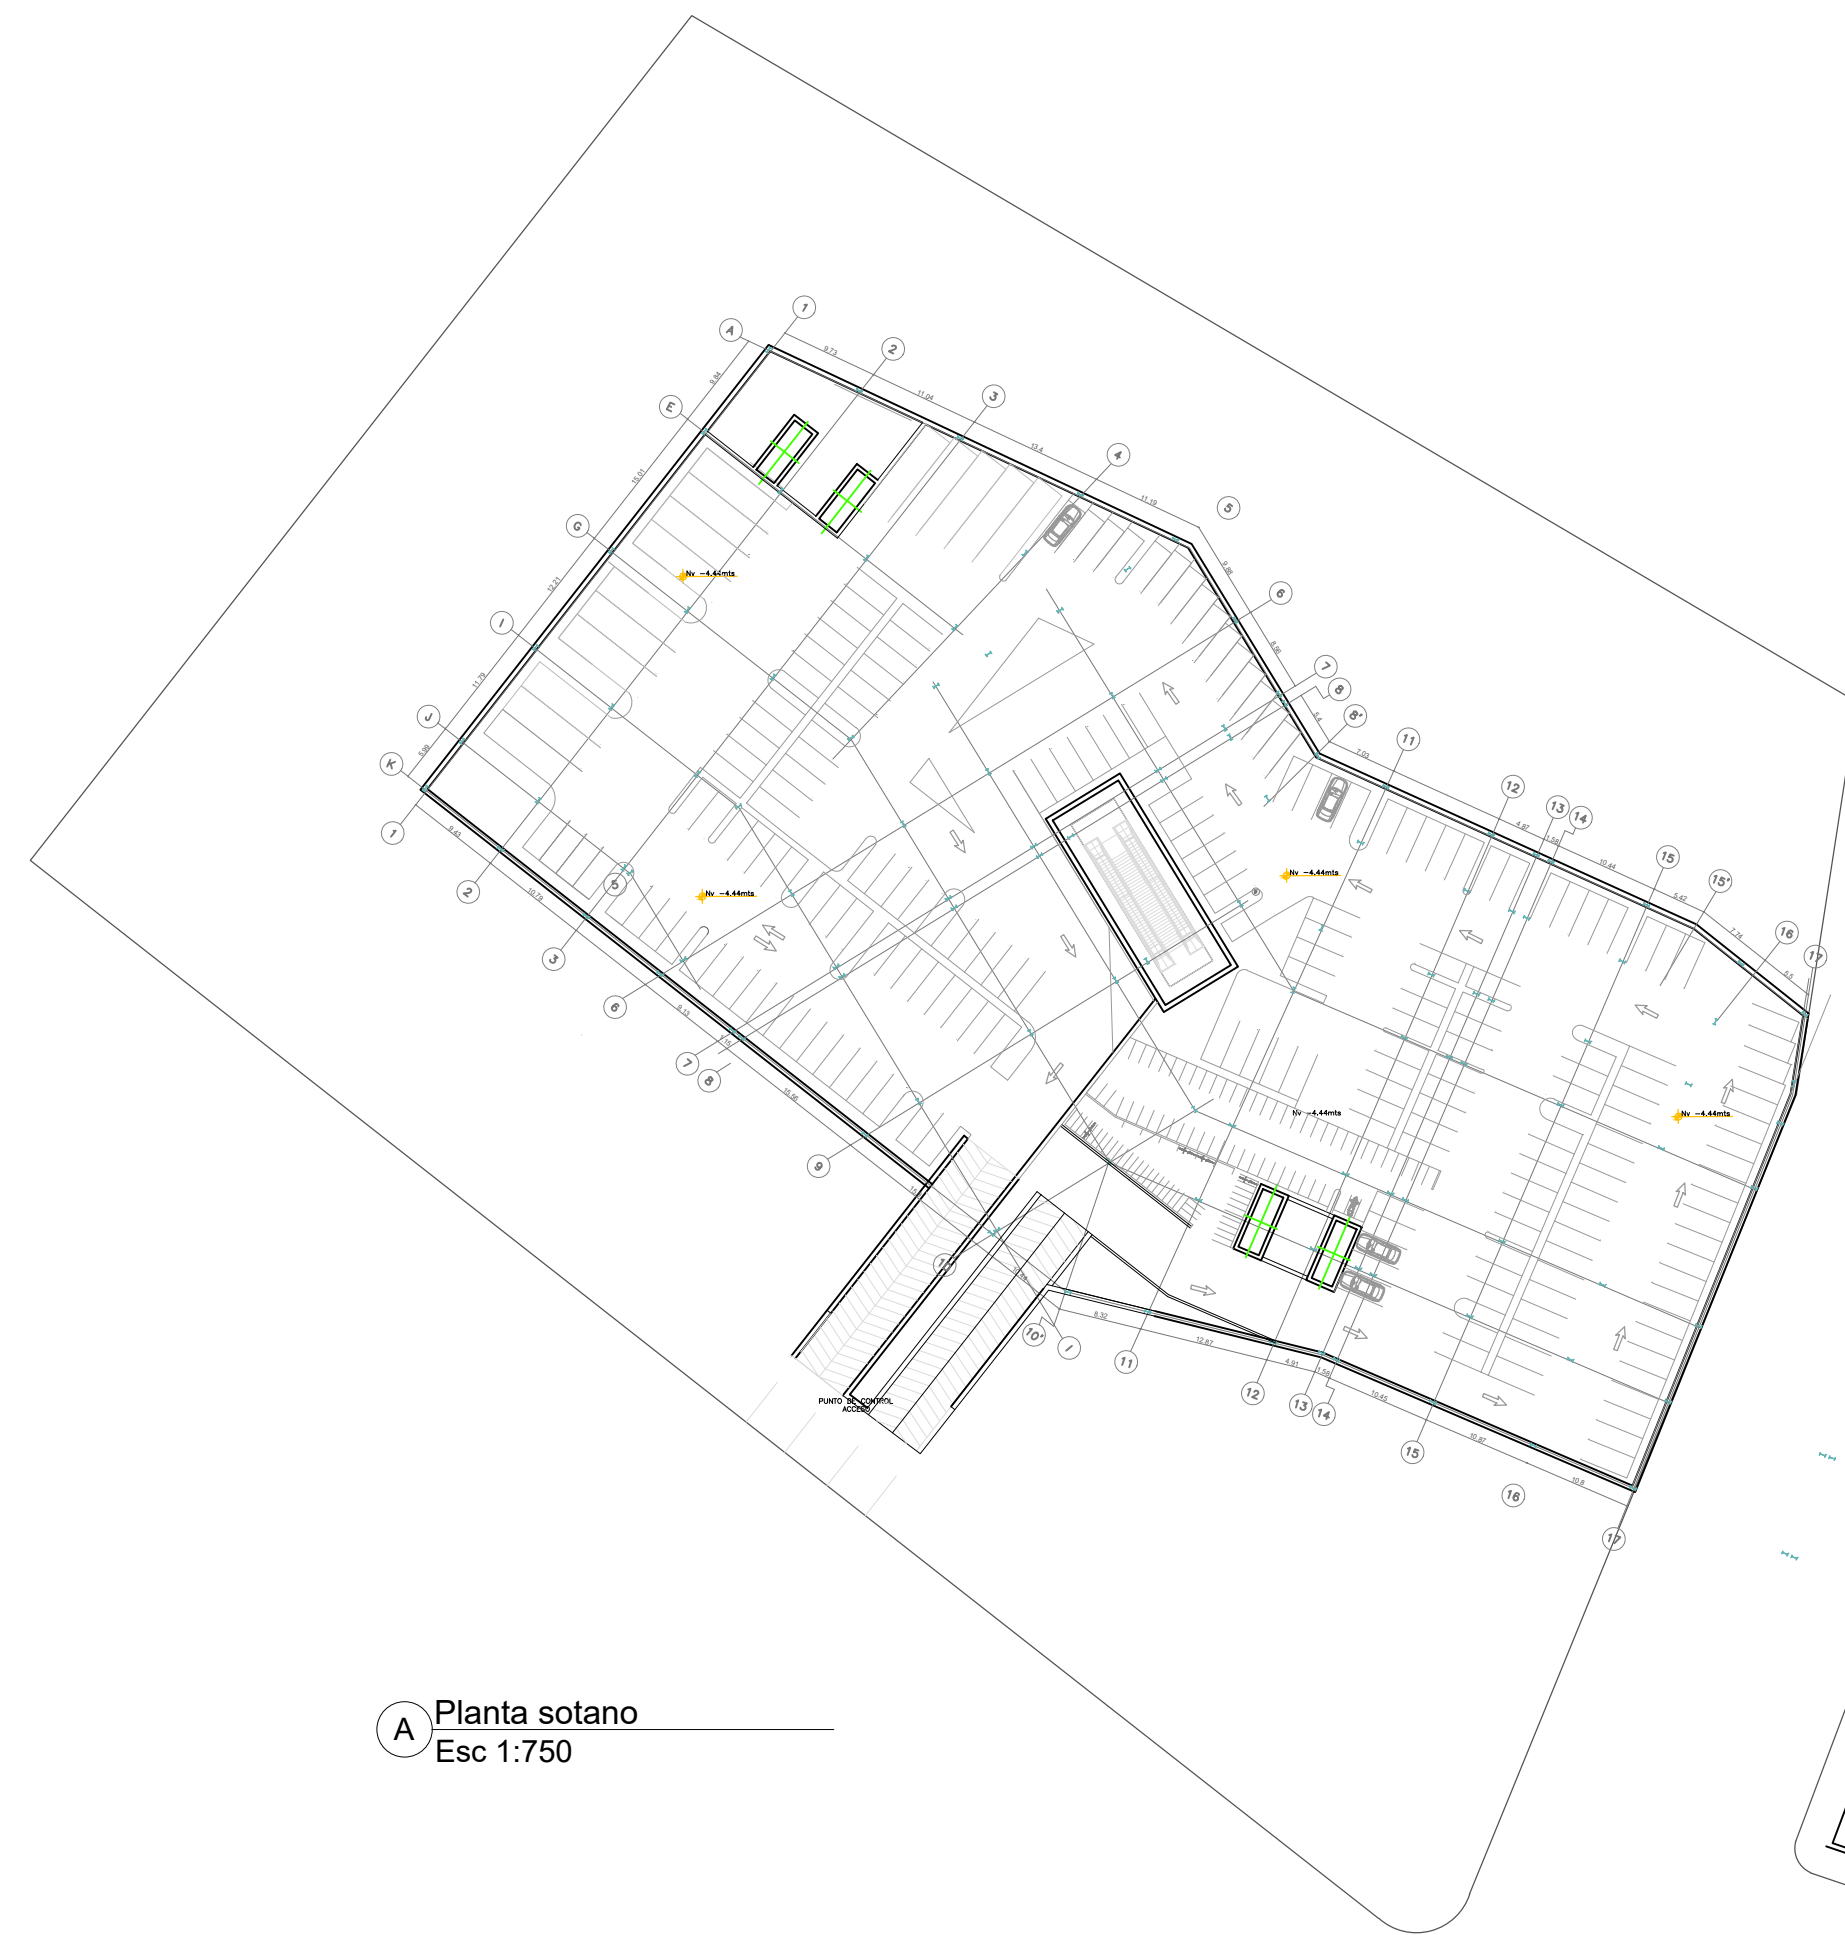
1
A
2
9.73
11.04
3
E
13.4
4
11.19
5
G
Nv -4.44mts
6
I
7
8
8'
J
K
11
1
12
13
14
Nv -4.44mts
15
15'
Nv -4.44mts
2
16
17
3
6
7
8
9
Nv -4.44mts
Nv -4.44mts
10'
I
11
12
13
14
15
16
17
PUNTO DE CONTROL ACCESO

A
Planta sotano
Esc 1:750